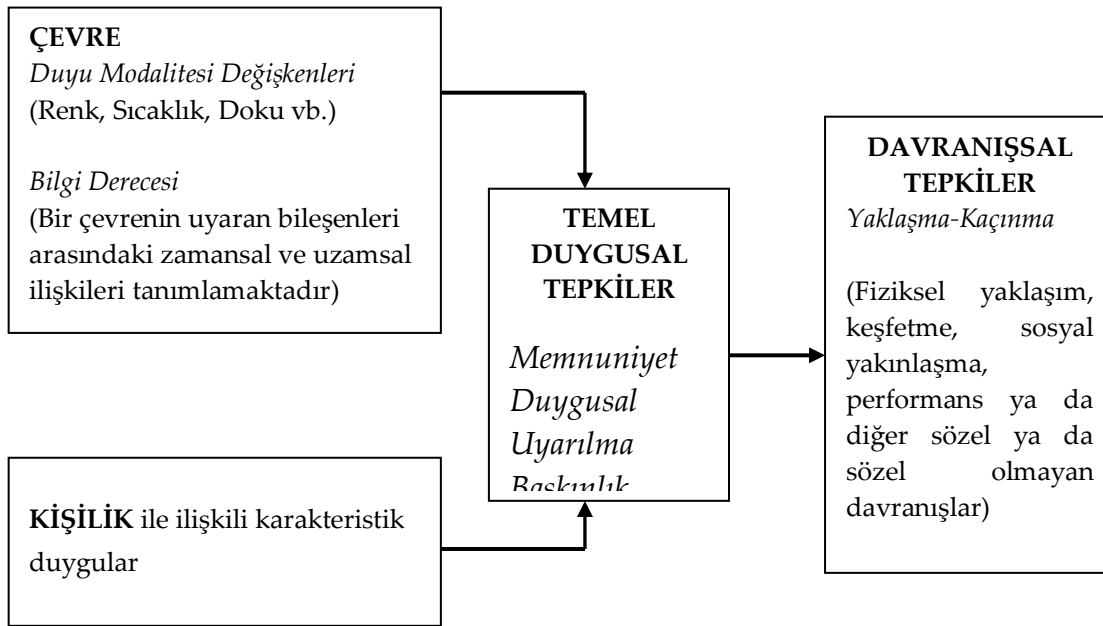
**ÇEVRE**
*Duyu Modalitesi Değişkenleri*
(Renk, Sıcaklık, Doku vb.)

*Bilgi Derecesi*
(Bir çevrenin uyaran bileşenleri arasındaki zamansal ve uzamsal ilişkileri tanımlamaktadır)

**KİŞİLİK** ile ilişkili karakteristik duygular

**TEMEL DUYGUSAL TEPKİLER**

*Memnuniyet*
*Duygusal Uyarılma*
*Baskınlık*

**DAVRANIŞSAL TEPKİLER**
*Yaklaşma-Kaçınma*

(Fiziksel yaklaşım, keşfetme, sosyal yakınlaşma, performans ya da diğer sözel ya da sözel olmayan davranışlar)